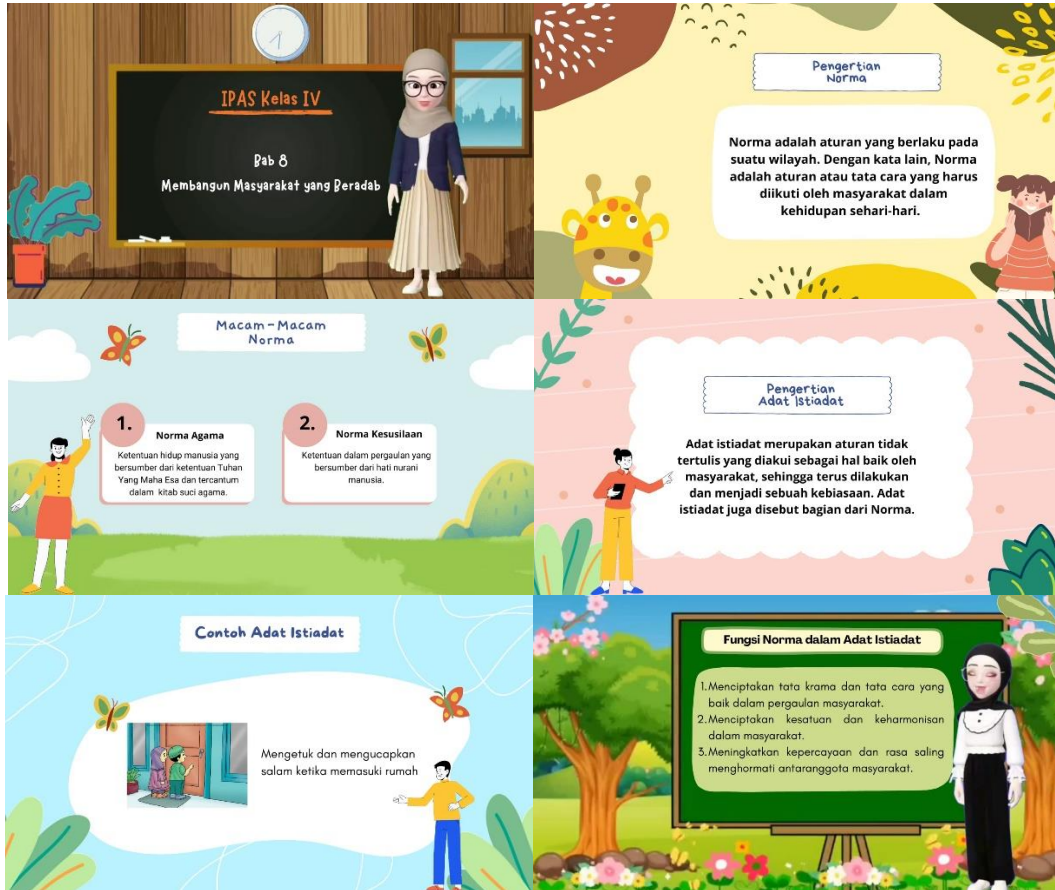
IPAS Kelas IV

Bab 8

Membangun Masyarakat yang Beradab

Pengertian Norma

Norma adalah aturan yang berlaku pada suatu wilayah. Dengan kata lain, Norma adalah aturan atau tata cara yang harus diikuti oleh masyarakat dalam kehidupan sehari-hari.

Macam-Macam Norma

1. Norma Agama

Ketentuan hidup manusia yang bersumber dari ketentuan Tuhan Yang Maha Esa dan tercantum dalam kitab suci agama.

2. Norma Kesusilaan

Ketentuan dalam pergaulan yang bersumber dari hati nurani manusia.

Pengertian Adat Istiadat

Adat istiadat merupakan aturan tidak tertulis yang diakui sebagai hal baik oleh masyarakat, sehingga terus dilakukan dan menjadi sebuah kebiasaan. Adat istiadat juga disebut bagian dari Norma.

Contoh Adat Istiadat

Mengetuk dan mengucapkan salam ketika memasuki rumah

Fungsi Norma dalam Adat Istiadat

1. Menciptakan tata krama dan tata cara yang baik dalam pergaulan masyarakat.
2. Menciptakan kesatuan dan keharmonisan dalam masyarakat.
3. Meningkatkan kepercayaan dan rasa saling menghormati antaranggota masyarakat.